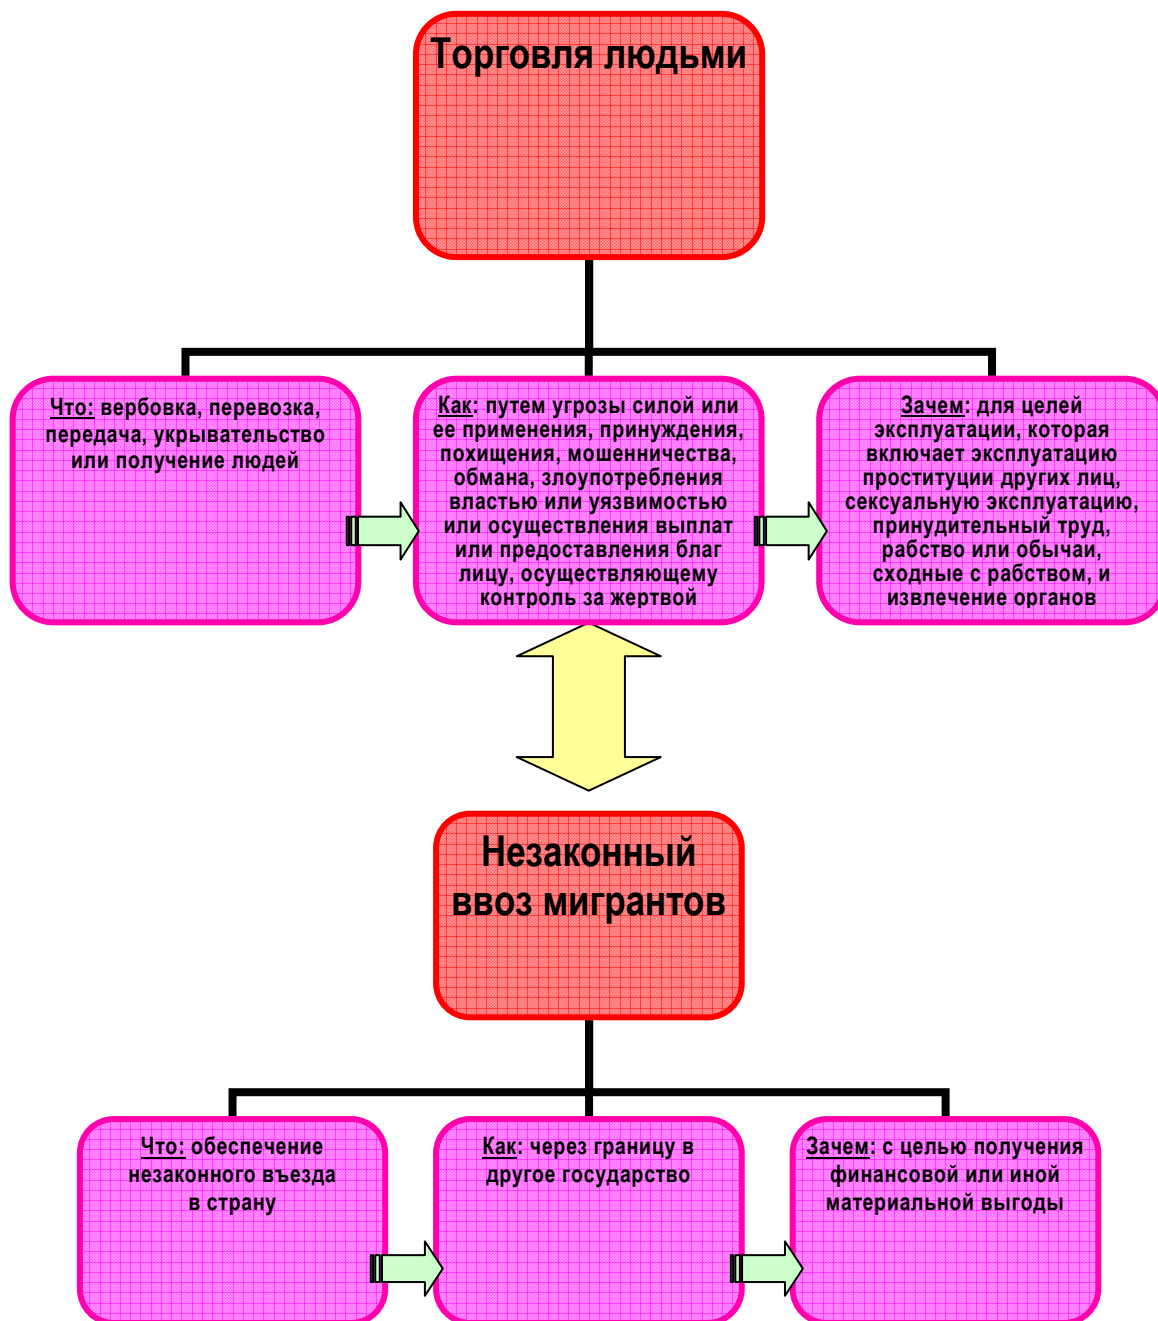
Торговля людьми

Что: вербовка, перевозка, передача, укрывательство или получение людей

Как: путем угрозы силой или ее применения, принуждения, похищения, мошенничества, обмана, злоупотребления властью или уязвимостью или осуществления выплат или предоставления благ лицу, осуществляющему контроль за жертвой

Зачем: для целей эксплуатации, которая включает эксплуатацию проституции других лиц, сексуальную эксплуатацию, принудительный труд, рабство или обычаи, сходные с рабством, и извлечение органов

Незаконный ввоз мигрантов

Что: обеспечение незаконного въезда в страну

Как: через границу в другое государство

Зачем: с целью получения финансовой или иной материальной выгоды